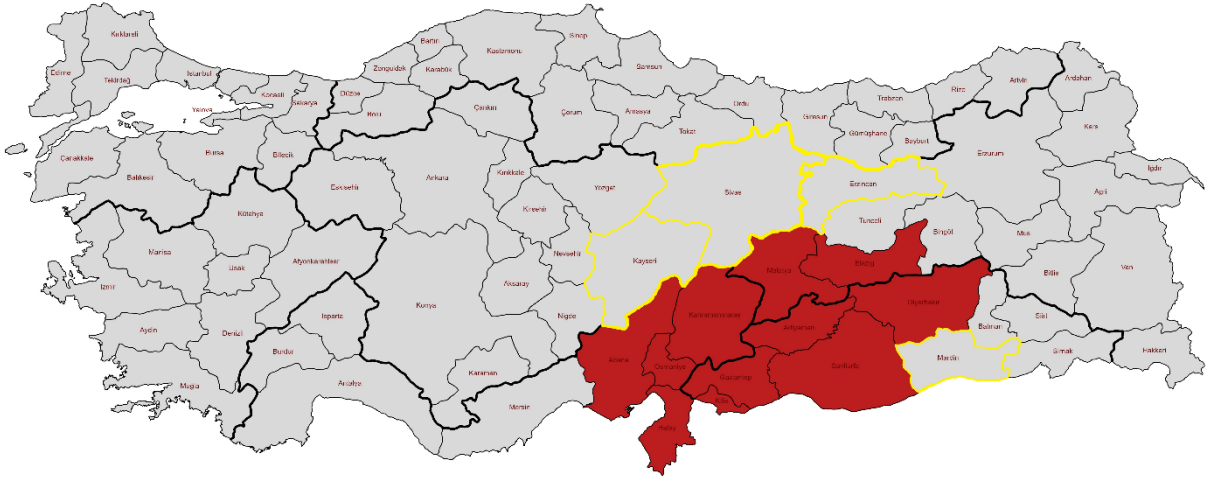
Kırklareli
Edirne
Tekirdağ
İstanbul
Kocaeli
Yalova
Sakarya
Düzce
Zonguldak
Bartın
Karabük
Kastamonu
Sinop
Samsun
Bolu
Çankırı
Çorum
Amasya
Ordu
Giresun
Trabzon
Rize
Artvin
Ardahan
Kars
Iğdır
Çanakkale
Bursa
Bilecik
Balıkesir
Eskişehir
Ankara
Kırıkkale
Yozgat
Tokat
Sivas
Gümüşhane
Bayburt
Erzurum
Erzincan
Ağrı
Kırşehir
Tunceli
Bingöl
Muş
Kütahya
Manisa
Uşak
Afyonkarahisar
Nevşehir
Kayseri
Malatya
Elazığ
Bitlis
Van
İzmir
Aksaray
Diyarbakır
Aydın
Denizli
Isparta
Konya
Niğde
Kahramanmaraş
Adıyaman
Batman
Siirt
Hakkari
Burdur
Adana
Osmaniye
Gaziantep
Şanlıurfa
Mardin
Şırnak
Muğla
Antalya
Karaman
Mersin
Kilis
Hatay